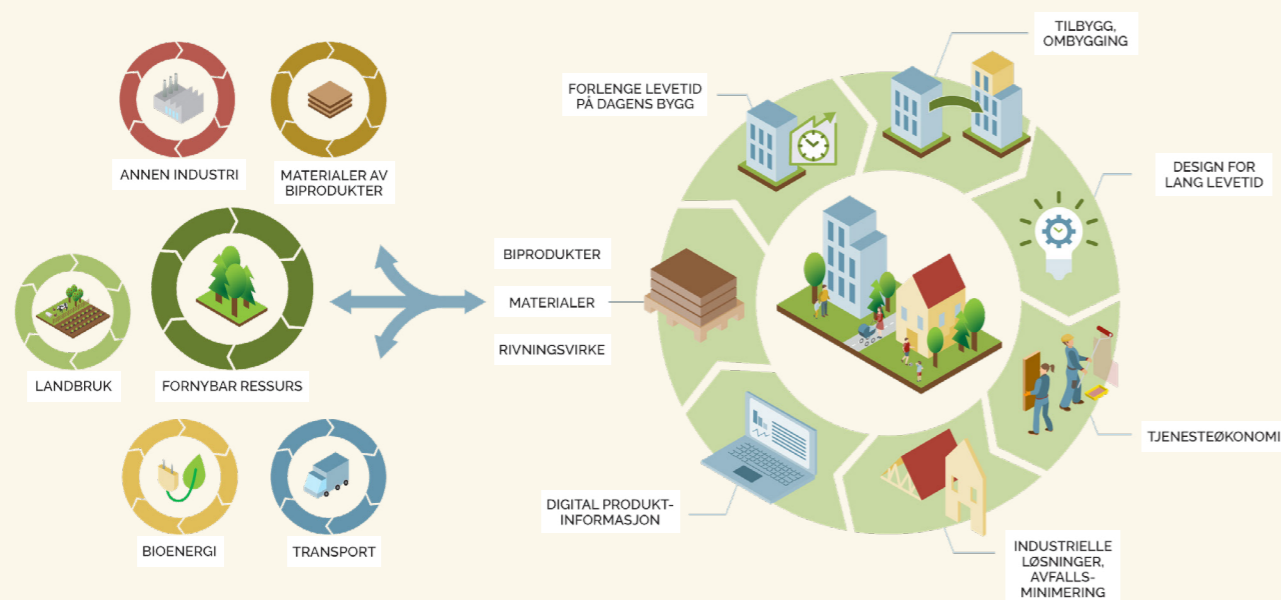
ANNEN INDUSTRI

MATERIALER AV BIPRODUKTER

LANDBRUK

FORNYBAR RESSURS

BIOENERGI

TRANSPORT

BIPRODUKTER

MATERIALER

RIVNINGSVIRKE

FORLENGE LEVETID PÅ DAGENS BYGG

TILBYGG, OMBYGGING

DESIGN FOR LANG LEVETID

TJENESTEØKONOMI

INDUSTRIELLE LØSNINGER, AVFALLS-MINIMERING

DIGITAL PRODUKT-INFORMASJON